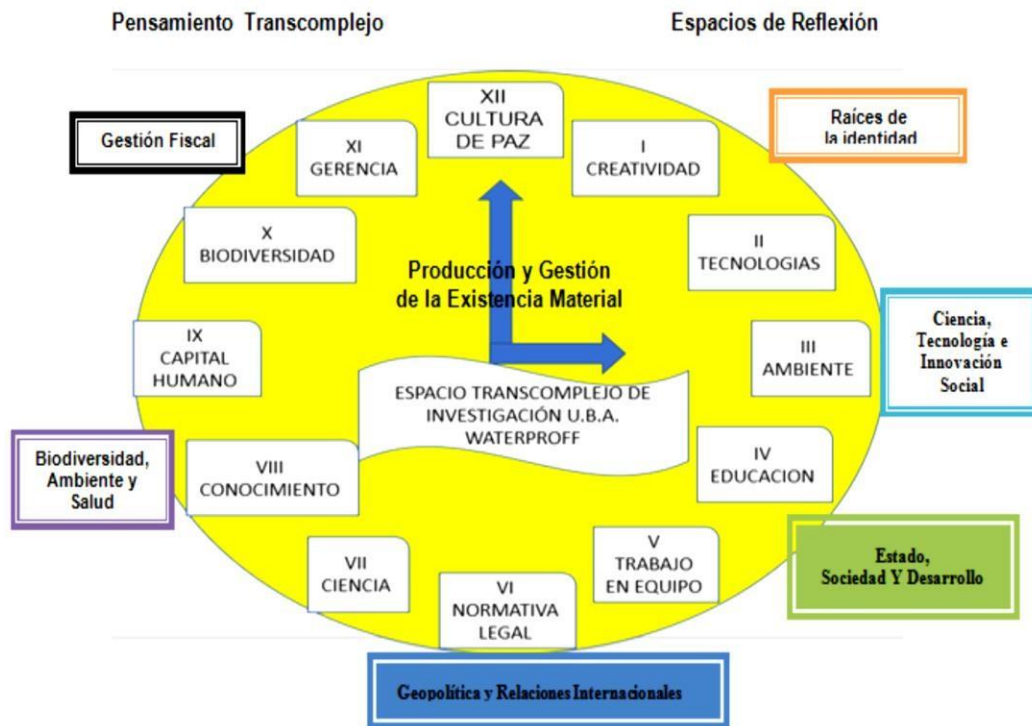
Pensamiento Transcomplejo

Espacios de Reflexión

Gestión Fiscal

XII
CULTURA
DE PAZ

XI
GERENCIA

I
CREATIVIDAD

Raíces de
la identidad

X
BIODIVERSIDAD

II
TECNOLOGIAS

Producción y Gestión
de la Existencia Material

Ciencia,
Tecnología e
Innovación
Social

IX
CAPITAL
HUMANO

III
AMBIENTE

ESPACIO TRANSCOMPLEJO DE
INVESTIGACIÓN U.B.A.
WATERPROFF

IV
EDUCACION

Biodiversidad,
Ambiente y
Salud

VIII
CONOCIMIENTO

VII
CIENCIA

VI
NORMATIVA
LEGAL

V
TRABAJO
EN EQUIPO

Estado,
Sociedad Y Desarrollo

Geopolítica y Relaciones Internacionales